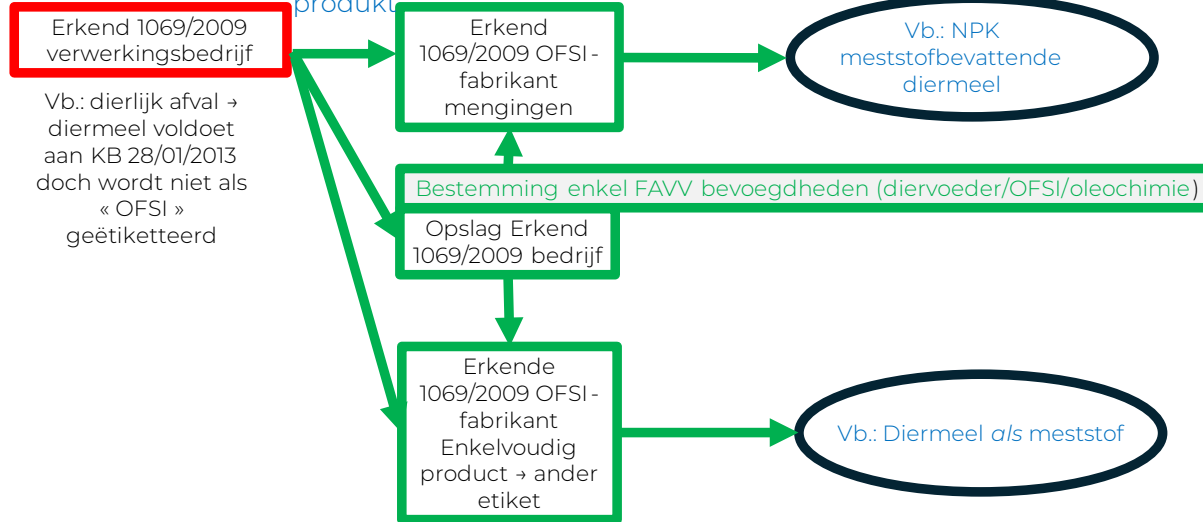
produku

Erkend 1069/2009 verwerkingsbedrijf

Vb.: dierlijk afval → diermeel voldoet aan KB 28/01/2013 doch wordt niet als « OFSI » geëtiketteerd

Erkend 1069/2009 OFSI - fabrikant mengingen

Vb.: NPK meststofbevattende diermeel

Bestemming enkel FAVV bevoegdheden (diervoeder/OFSI/oleochimie)

Opslag Erkend 1069/2009 bedrijf

Erkende 1069/2009 OFSI - fabrikant Enkelvoudig product → ander etiket

Vb.: Diermeel *als* meststof